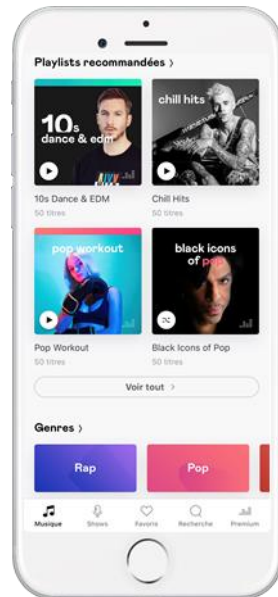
Playlists recommandées ›

10s dance & edm

chill hits

10s Dance & EDM
50 titres

Chill Hits
50 titres

pop workout

black icons of pop

Pop Workout
50 titres

Black Icons of Pop
50 titres

Voir tout ›

Genres ›

Rap

Pop

Musique

Shows

Favoris

Recherche

Premium